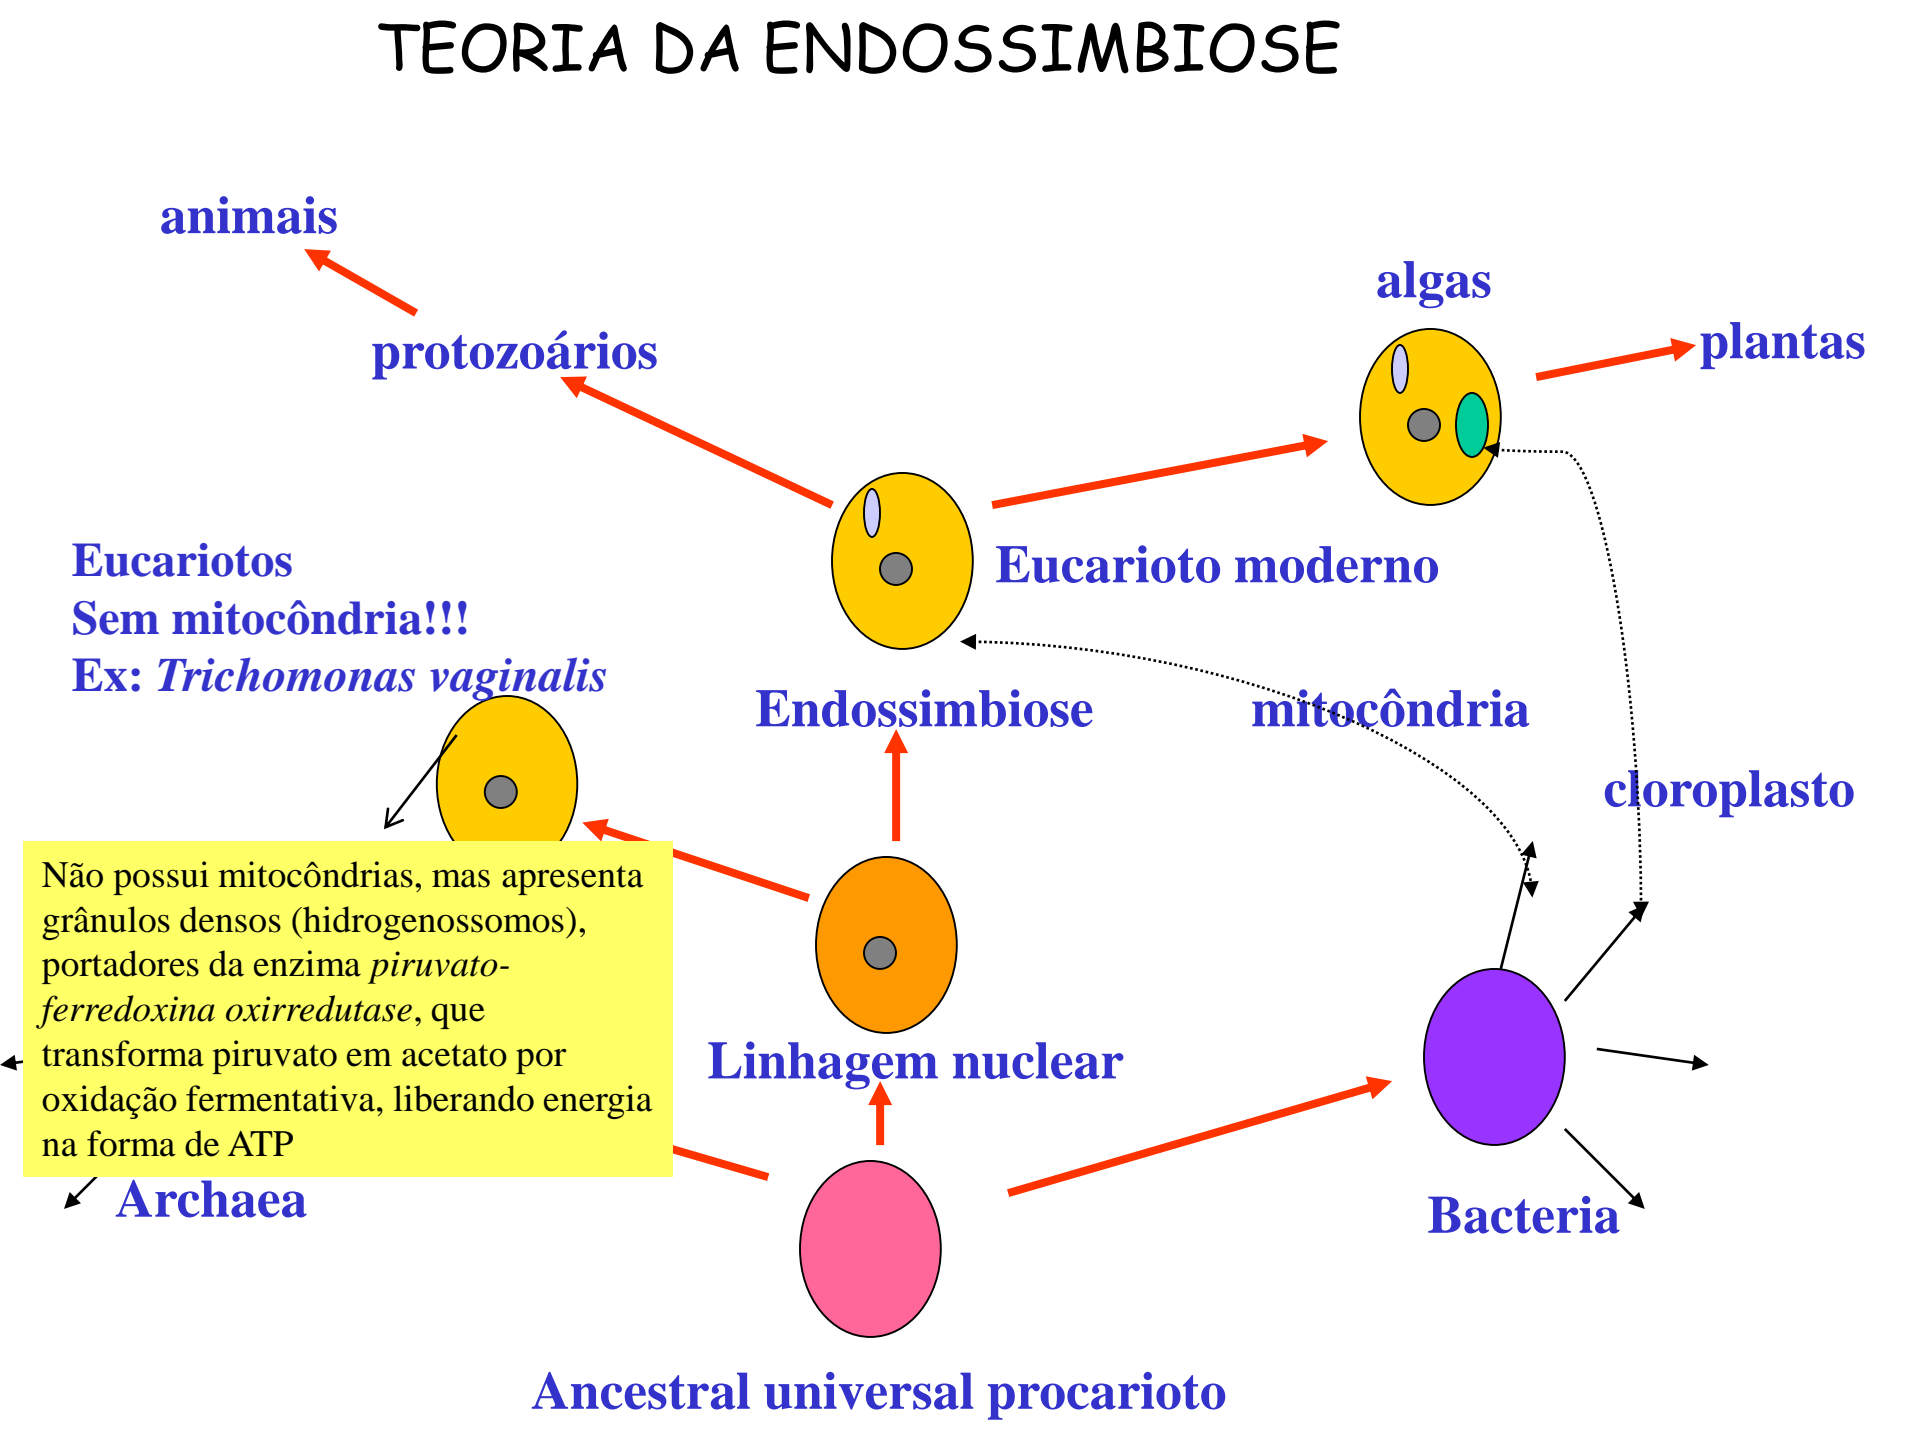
TEORIA DA ENDOSSIMBIOSE

animais

protozoários

algas

plantas

Eucarioto moderno

Eucariotos
Sem mitocôndria!!!
Ex: *Trichomonas vaginalis*

Endossimbiose

mitocôndria

cloroplasto

Não possui mitocôndrias, mas apresenta grânulos densos (hidrogenossomos), portadores da enzima *piruvato-ferredoxina oxirredutase*, que transforma piruvato em acetato por oxidação fermentativa, liberando energia na forma de ATP

Linhagem nuclear

Archaea

Bacteria

Ancestral universal procarioto